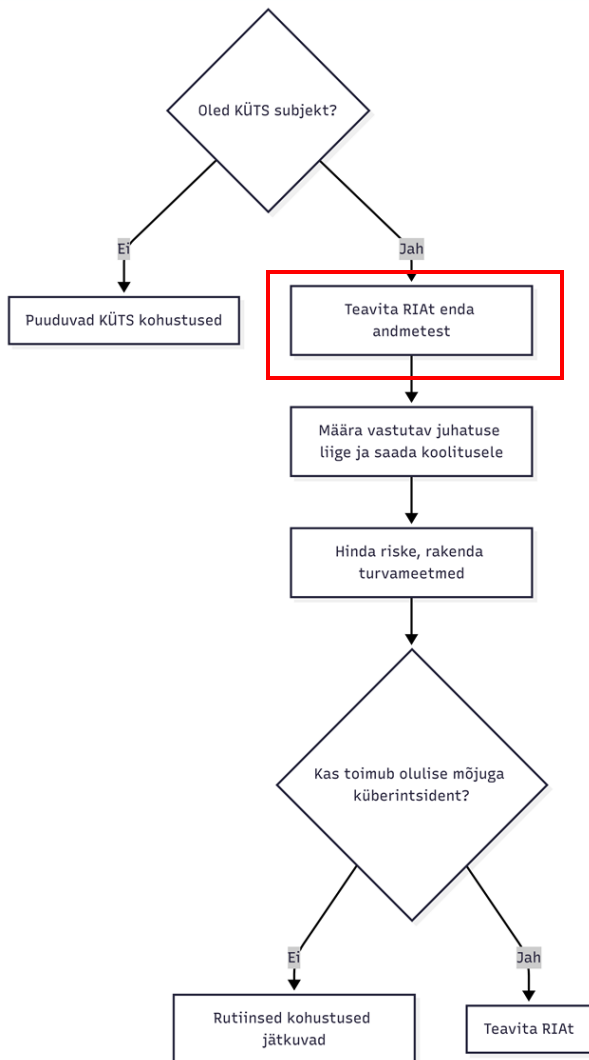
Oled KÜTS subjekt?

Ei

Jah

Puuduvad KÜTS kohustused

Teavita RIAt enda andmetest

Määra vastutav juhatuse liige ja saada koolitusele

Hinda riske, rakenda turvameetmed

Kas toimub olulise mõjuga küberintsident?

Ei

Jah

Rutiinsed kohustused jätkuvad

Teavita RIAt